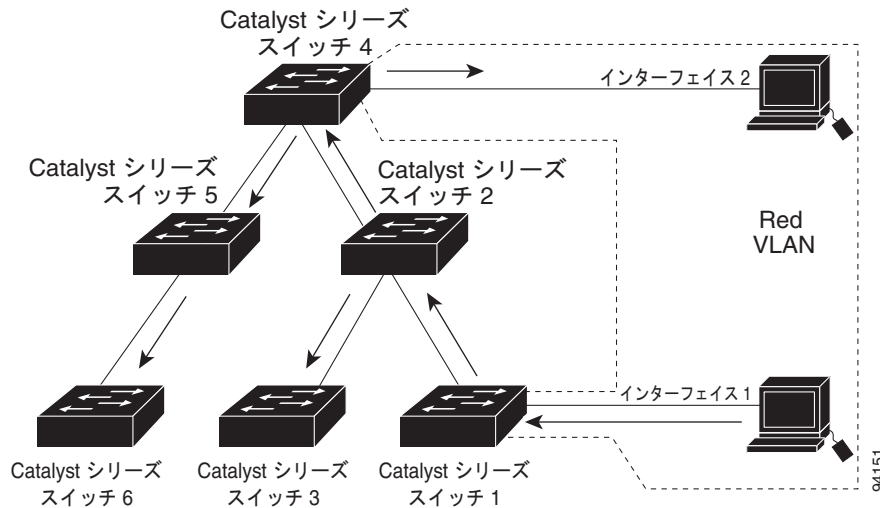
Catalyst シリーズ
スイッチ 4

インターフェイス 2

Catalyst シリーズ
スイッチ 5

Catalyst シリーズ
スイッチ 2

Red
VLAN

インターフェイス 1

Catalyst シリーズ
スイッチ 6

Catalyst シリーズ
スイッチ 3

Catalyst シリーズ
スイッチ 1

94151